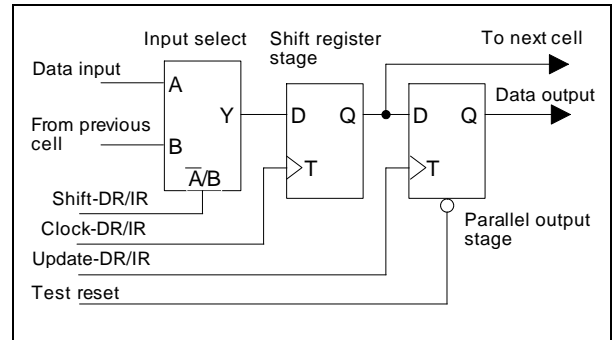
Input select

Shift register stage

To next cell

Data input

A

Y

D

Q

D

Q

Data output

From previous cell

B

T

T

$\overline{A}/B$

Shift-DR/IR

Clock-DR/IR

Parallel output stage

Update-DR/IR

Test reset